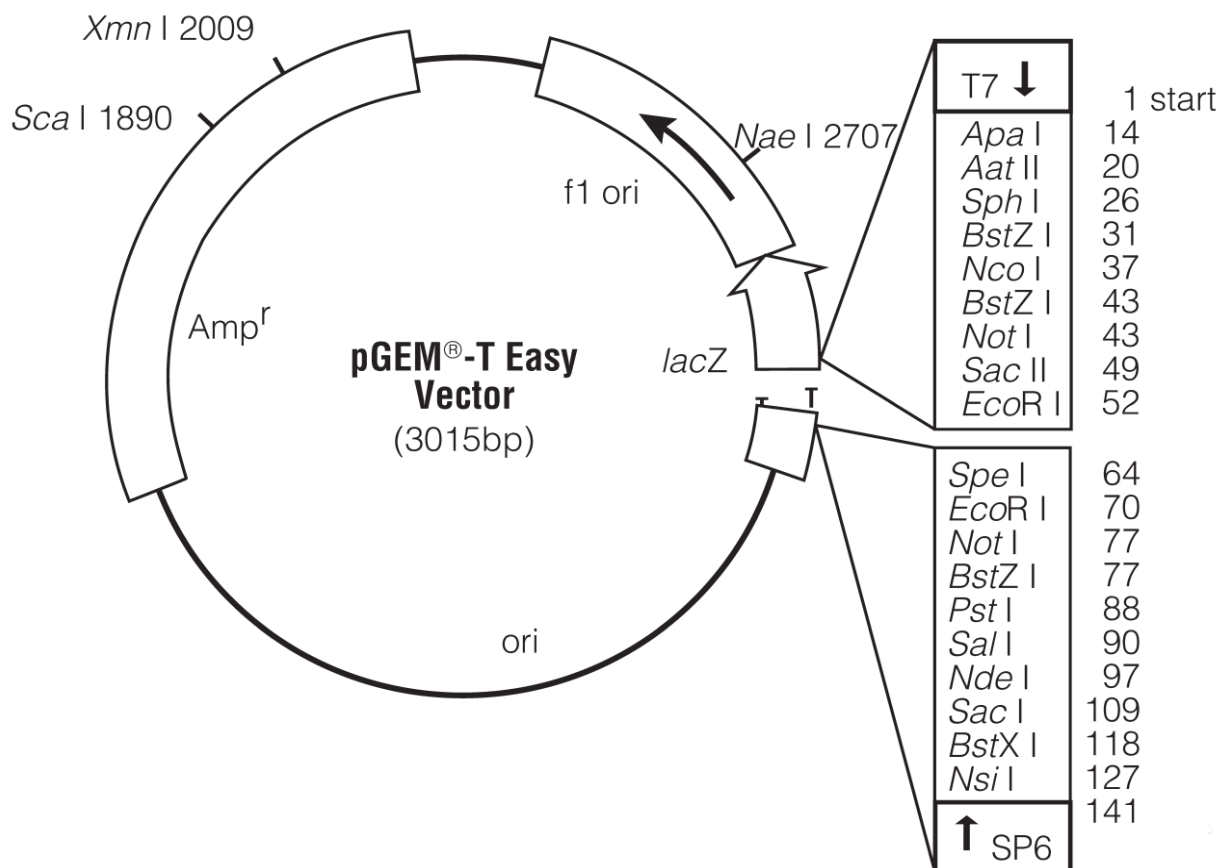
Xmn I 2009

Sca I 1890

Nae I 2707

f1 ori

Amp$^r$

pGEM®-T Easy Vector (3015bp)

lacZ

T T

ori

| T7 ↓ | 1 start |
|---|---|
| Apa I | 14 |
| Aat II | 20 |
| Sph I | 26 |
| BstZ I | 31 |
| Nco I | 37 |
| BstZ I | 43 |
| Not I | 43 |
| Sac II | 49 |
| EcoR I | 52 |

| | |
|---|---|
| Spe I | 64 |
| EcoR I | 70 |
| Not I | 77 |
| BstZ I | 77 |
| Pst I | 88 |
| Sal I | 90 |
| Nde I | 97 |
| Sac I | 109 |
| BstX I | 118 |
| Nsi I | 127 |
| | 141 |
| ↑ SP6 | |